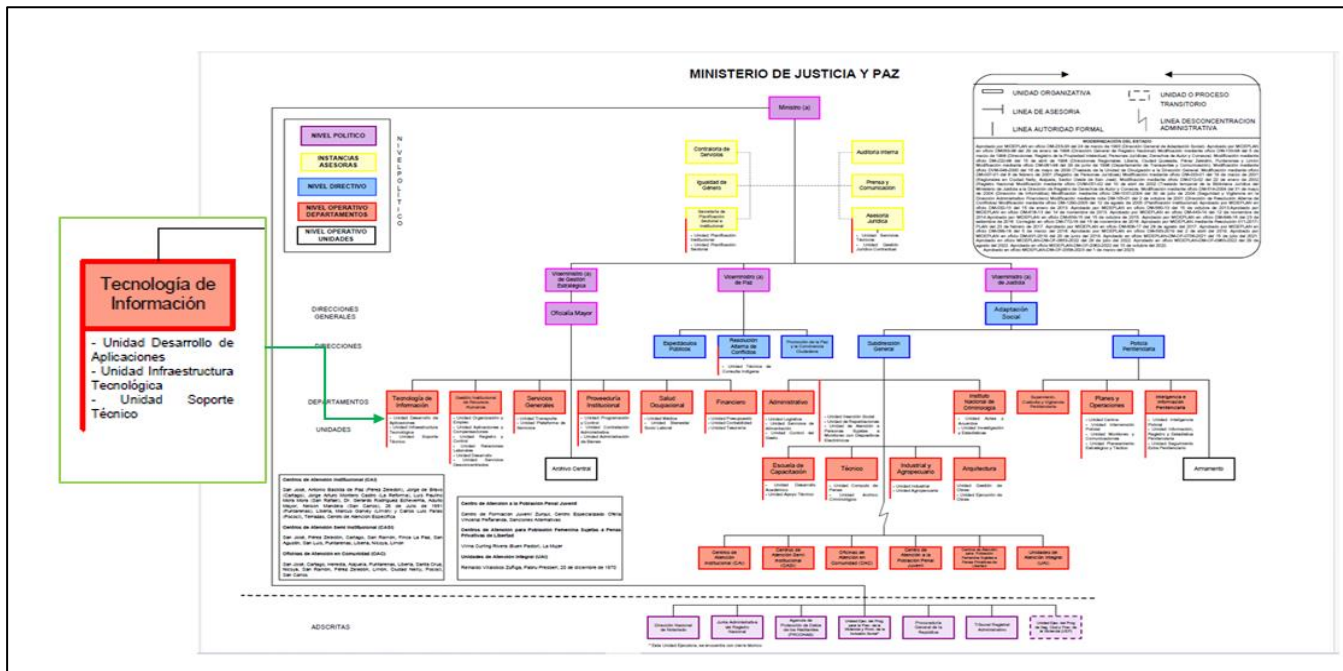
MINISTERIO DE JUSTICIA Y PAZ

UNIDAD ORGANIZATIVA
UNIDAD O PROCESO TRANSITORIO
LINEA DE ASESORIA
LINEA DESCONCENTRACION ADMINISTRATIVA
LINEA AUTORIDAD FORMAL

NIVEL POLITICO
INSTANCIAS ASESORAS
NIVEL DIRECTIVO
NIVEL OPERATIVO DEPARTAMENTOS
NIVEL OPERATIVO UNIDADES

NIVEL POLITICO

Ministro (a)

Contraloría de Servicios
Igualdad de Género
Secretaría de Planificación Sectorial e Institucional
Auditoría Interna
Prensa y Comunicación
Asesoría Jurídica

Tecnología de Información
- Unidad Desarrollo de Aplicaciones
- Unidad Infraestructura Tecnológica
- Unidad Soporte Técnico

Viceministro (a) de Gestión Estratégica
Viceministro (a) de Paz
Viceministro (a) de Justicia

DIRECCIONES GENERALES
Oficialía Mayor
Adaptación Social

DIRECCIONES
Espectáculos Públicos
Resolución Alterna de Conflictos
Promoción de la Paz y la Convivencia Ciudadana
Subdirección General
Policía Penitenciaria

DEPARTAMENTOS
UNIDADES
Tecnología de Información
Gestión Institucional de Recursos Humanos
Servicios Generales
Proveeduría Institucional
Salud Ocupacional
Financiero
Administrativo
Instituto Nacional de Criminología
Seguimiento, Custodia y Vigilancia Penitenciaria
Planes y Operaciones
Inteligencia e Información Penitenciaria

Archivo Central
Armamento

Escuela de Capacitación
Técnico
Industrial y Agropecuario
Arquitectura

Centros de Atención Institucional (CAI)
Centros de Atención Semi Institucional (CASI)
Oficinas de Atención en Comunidad (OAC)
Centro de Atención a la Población Penal Juvenil
Centro de Atención para Población Femenina Sujetas a Penas Privativas de Libertad
Unidades de Atención Integral (UAI)

ADSCRITAS
Dirección Nacional de Notariado
Junta Administrativa del Registro Nacional
Agencia de Protección de Datos de los Habitantes (PRODHAB)
Procuraduría General de la República
Tribunal Registral Administrativo